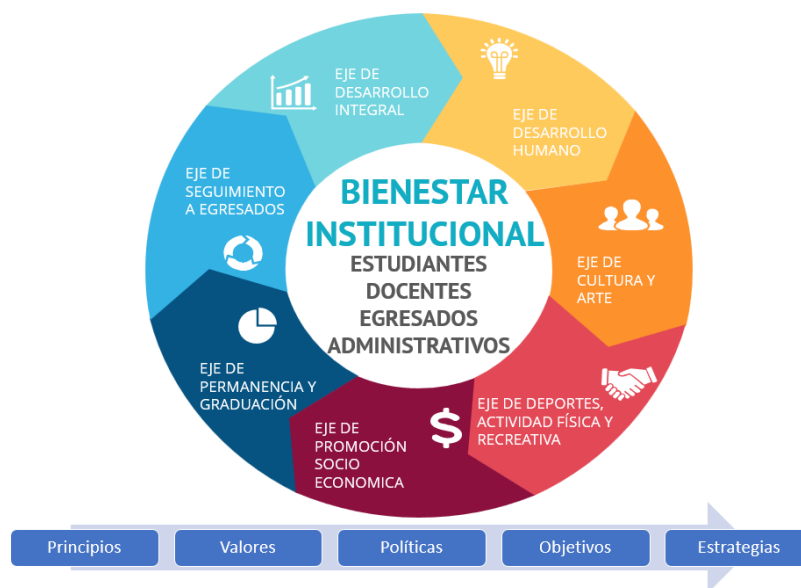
EJE DE DESARROLLO INTEGRAL

EJE DE DESARROLLO HUMANO

EJE DE SEGUIMIENTO A EGRESADOS

BIENESTAR INSTITUCIONAL

ESTUDIANTES
DOCENTES
EGRESADOS
ADMINISTRATIVOS

EJE DE CULTURA Y ARTE

EJE DE PERMANENCIA Y GRADUACIÓN

EJE DE DEPORTES, ACTIVIDAD FÍSICA Y RECREATIVA

EJE DE PROMOCIÓN SOCIO ECONOMICA

$

Principios | Valores | Políticas | Objetivos | Estrategias